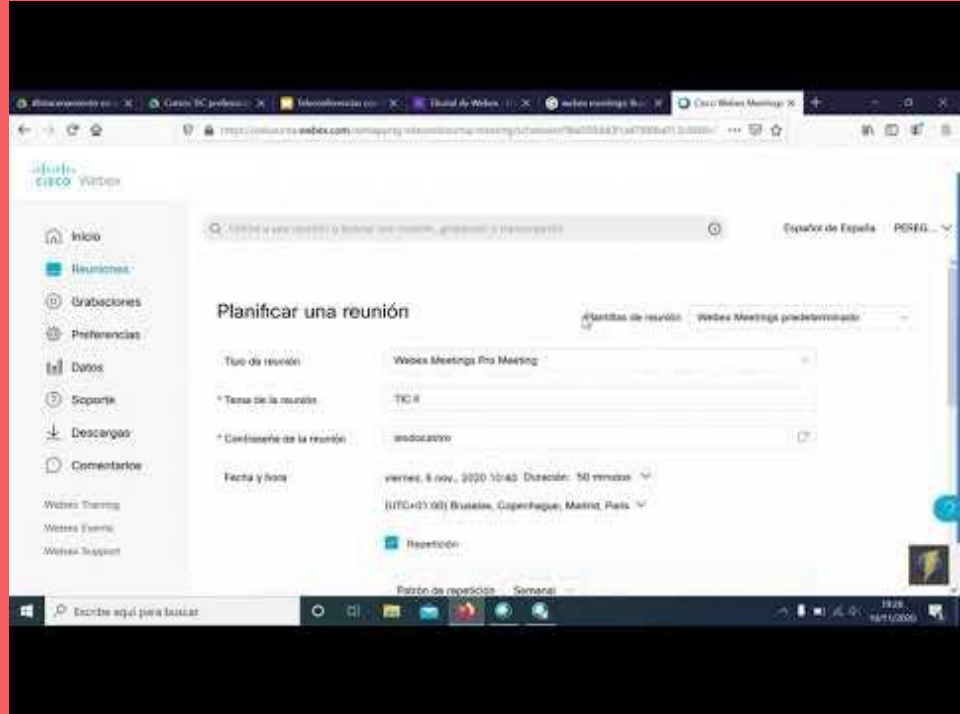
Almacenamiento en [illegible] | Cursos TIC profesor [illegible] | Videoconferencias con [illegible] | Tutorial de Webex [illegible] | webex meetings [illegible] | Cisco Webex Meetings

https://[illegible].webex.com/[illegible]

cisco Webex

Inicio
Reuniones
Grabaciones
Preferencias
Datos
Soporte
Descargas
Comentarios

Webex Training
Webex Events
Webex Support

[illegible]

Español de España PEREG...

Planificar una reunión

Plantillas de reunión Webex Meetings predeterminado

Tipo de reunión Webex Meetings Pro Meeting

* Tema de la reunión TIC II

* Contraseña de la reunión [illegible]

Fecha y hora viernes, 6 nov., 2020 10:40 Duración: 50 minutos

(UTC+01:00) Bruselas, Copenhague, Madrid, París

Repetición

Patrón de repetición Semanal

Escribe aquí para buscar

19:26
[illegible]/11/2020